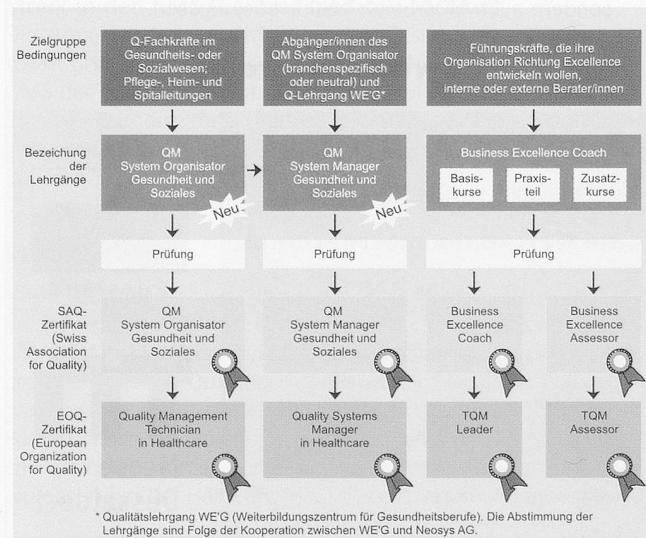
Zielgruppe Bedingungen

Q-Fachkräfte im Gesundheits- oder Sozialwesen; Pflege-, Heim- und Spitalleitungen

Abgänger/innen des QM System Organisator (branchenspezifisch oder neutral) und Q-Lehrgang WE'G*

Führungskräfte, die ihre Organisation Richtung Excellence entwickeln wollen, interne oder externe Berater/innen

Bezeichnung der Lehrgänge

QM System Organisator Gesundheit und Soziales

Neu

QM System Manager Gesundheit und Soziales

Neu

Business Excellence Coach

Basiskurse

Praxisteil

Zusatzkurse

Prüfung

Prüfung

Prüfung

SAQ-Zertifikat (Swiss Association for Quality)

QM System Organisator Gesundheit und Soziales

QM System Manager Gesundheit und Soziales

Business Excellence Coach

Business Excellence Assessor

EOQ-Zertifikat (European Organization for Quality)

Quality Management Technician in Healthcare

Quality Systems Manager in Healthcare

TQM Leader

TQM Assessor

* Qualitätslehrgang WE'G (Weiterbildungszentrum für Gesundheitsberufe). Die Abstimmung der Lehrgänge sind Folge der Kooperation zwischen WE'G und Neosys AG.